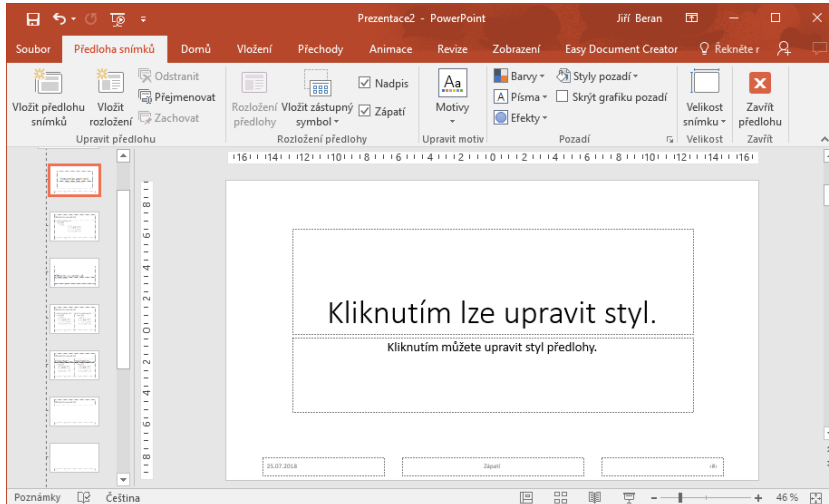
Prezentace2 - PowerPoint
Jiří Beran

Soubor
Předloha snímků
Domů
Vložení
Přechody
Animace
Revize
Zobrazení
Easy Document Creator
Řekněte r

Vložit předlohu snímků
Vložit rozložení
Odstranit
Přejmenovat
Zachovat
Upravit předlohu
Rozložení předlohy
Vložit zástupný symbol
Nadpis
Zápatí
Rozložení předlohy
Motivy
Upravit motiv
Barvy
Písma
Efekty
Styly pozadí
Skrýt grafiku pozadí
Pozadí
Velikost snímku
Velikost
Zavřít předlohu
Zavřít

Kliknutím lze upravit styl.
Kliknutím můžete upravit styl předlohy.
25.07.2018
Zápatí
‹#›

Poznámky
Čeština
46 %